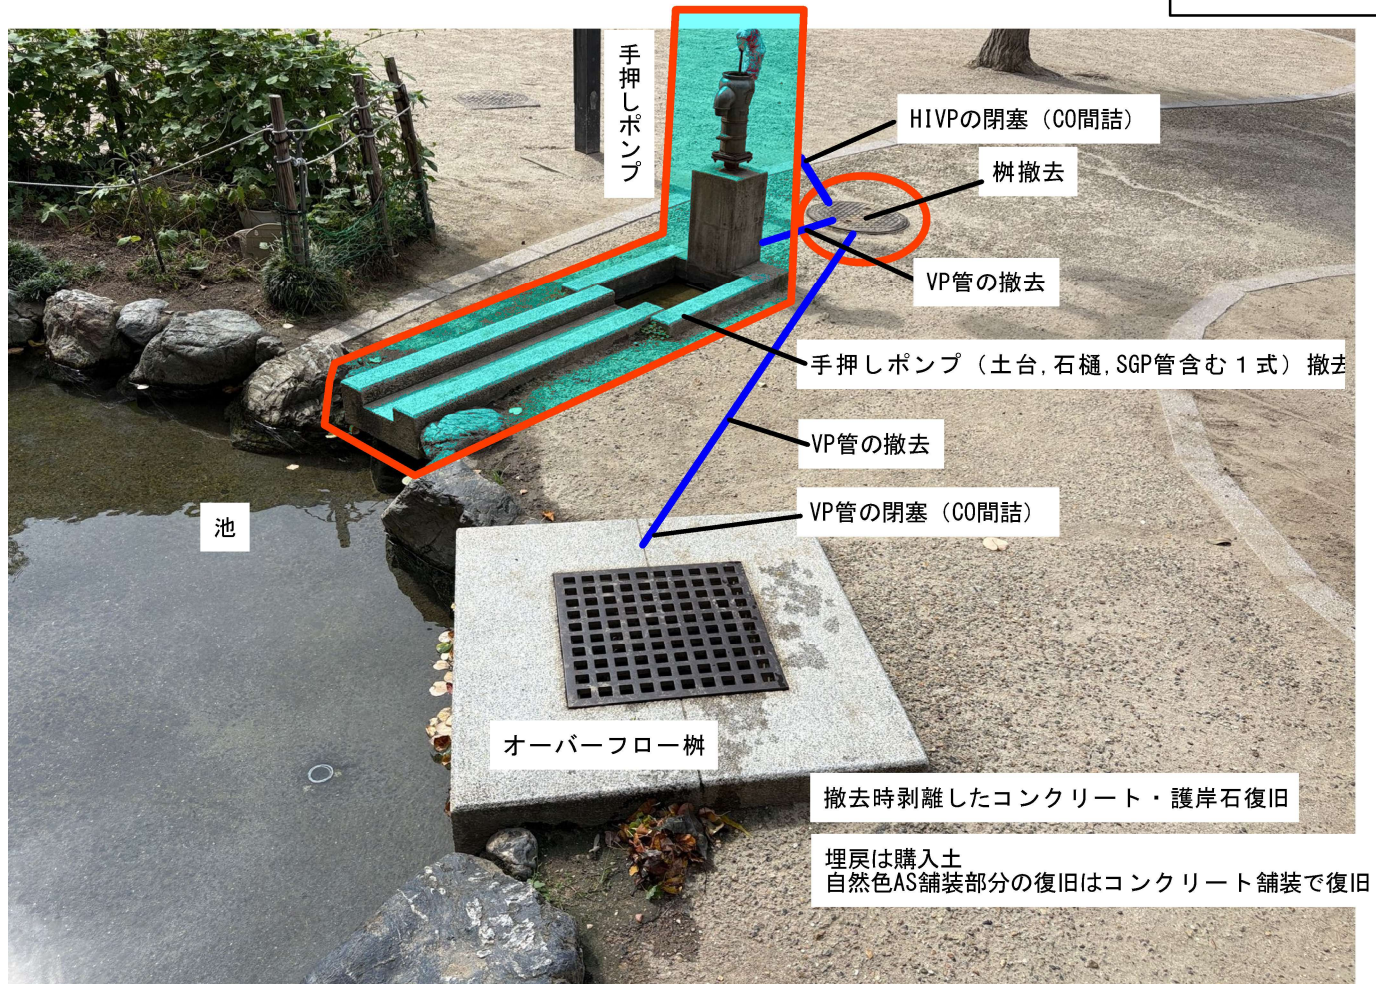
手押しポンプ

HIVPの閉塞（CO間詰）

桝撤去

VP管の撤去

手押しポンプ（土台，石樋，SGP管含む１式）撤去

VP管の撤去

VP管の閉塞（CO間詰）

池

オーバーフロー桝

撤去時剥離したコンクリート・護岸石復旧

埋戻は購入土
自然色AS舗装部分の復旧はコンクリート舗装で復旧